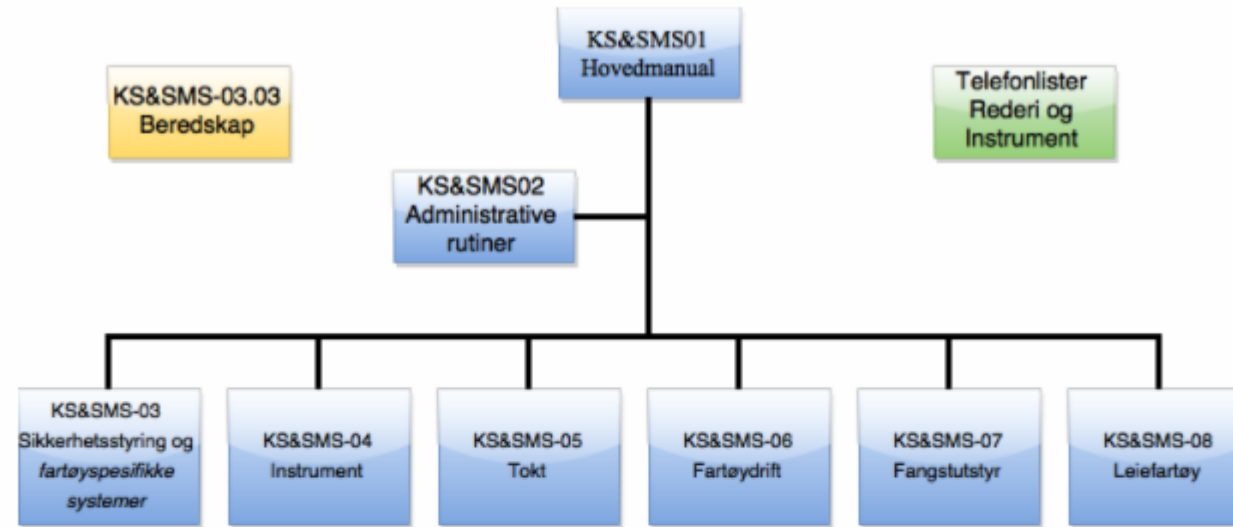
KS&SMS01
Hovedmanual

KS&SMS-03.03
Beredskap

Telefonlister
Rederi og
Instrument

KS&SMS02
Administrative
rutiner

KS&SMS-03
Sikkerhetsstyring og
*fartøyspesifikke systemer*

KS&SMS-04
Instrument

KS&SMS-05
Tokt

KS&SMS-06
Fartøydrift

KS&SMS-07
Fangstutstyr

KS&SMS-08
Leiefartøy